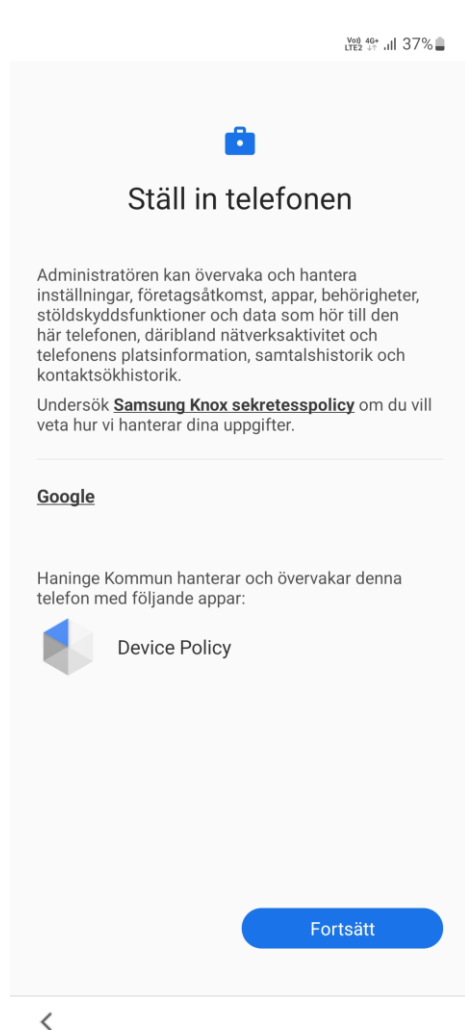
Vo) LTE2 4G+ 37%

Ställ in telefonen

Administratören kan övervaka och hantera inställningar, företagsåtkomst, appar, behörigheter, stöldskyddsfunktioner och data som hör till den här telefonen, däribland nätverksaktivitet och telefonens platsinformation, samtalshistorik och kontaktsökhistorik.

Undersök **Samsung Knox sekretesspolicy** om du vill veta hur vi hanterar dina uppgifter.

Google

Haninge Kommun hanterar och övervakar denna telefon med följande appar:

Device Policy

Fortsätt

<